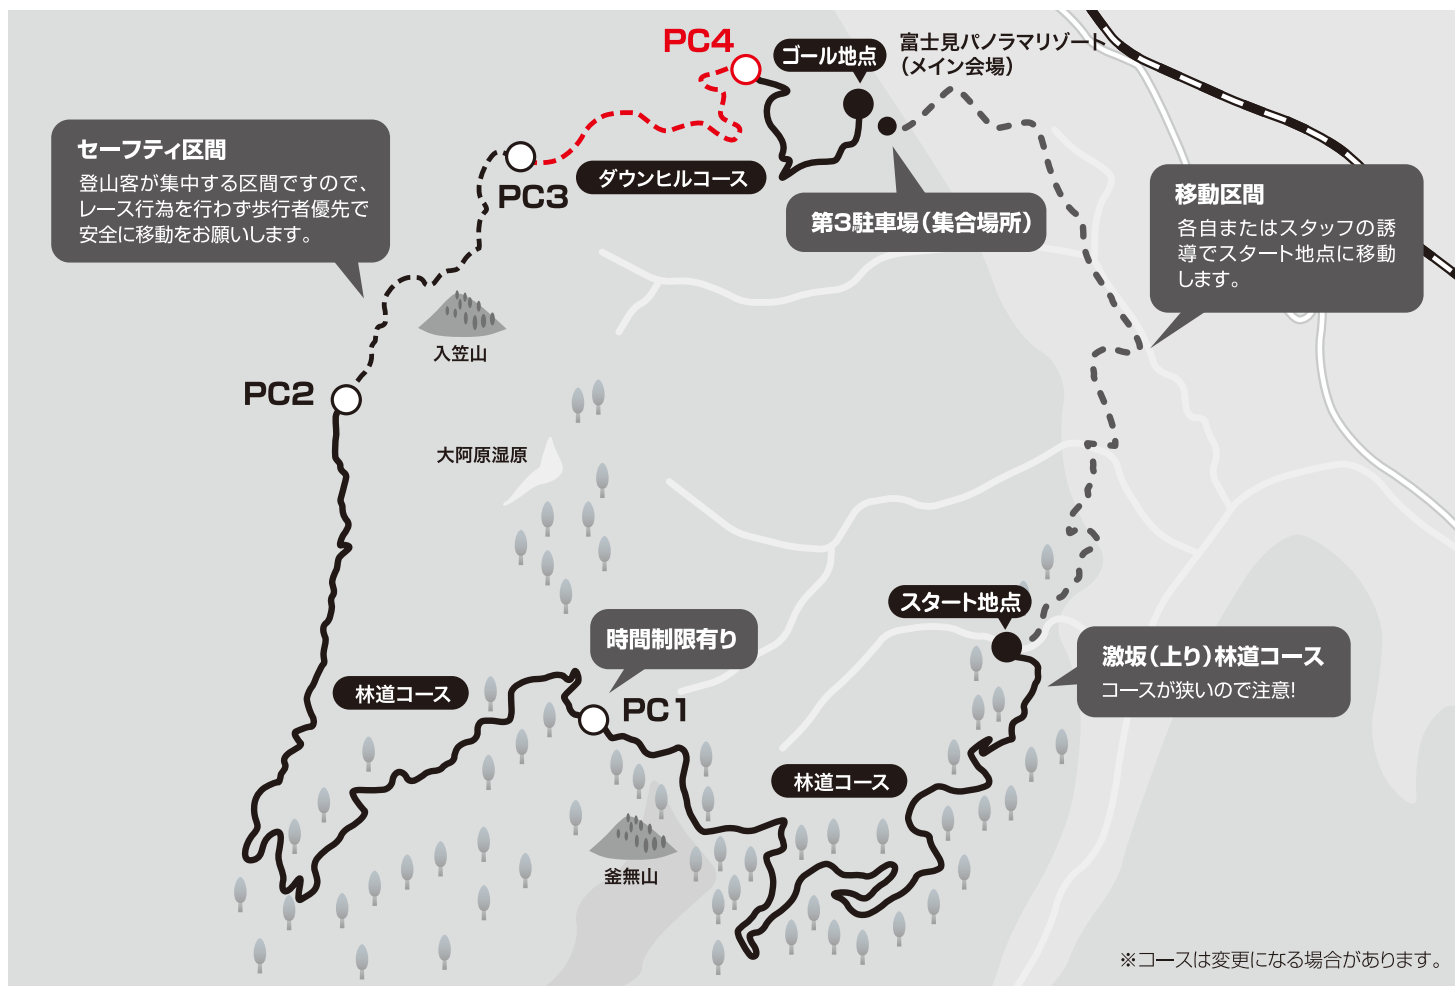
PC4

ゴール地点

富士見パノラマリゾート
(メイン会場)

セーフティ区間
登山客が集中する区間ですので、レース行為を行わず歩行者優先で安全に移動をお願いします。

PC3

ダウンヒルコース

第3駐車場(集合場所)

移動区間
各自またはスタッフの誘導でスタート地点に移動します。

入笠山

PC2

大阿原湿原

スタート地点

時間制限有り

激坂(上り)林道コース
コースが狭いので注意!

林道コース

PC1

林道コース

釜無山

※コースは変更になる場合があります。